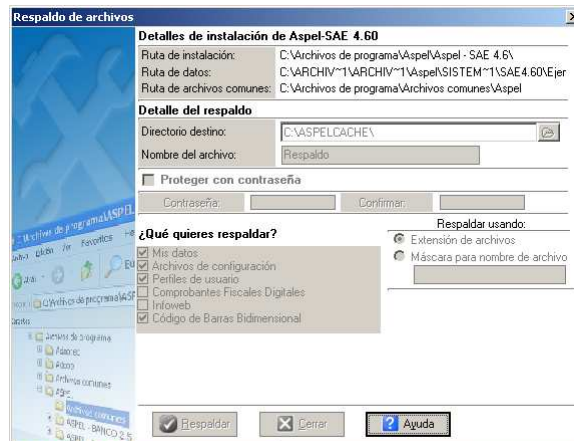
Respaldo de archivos

Detalles de instalación de Aspel-SAE 4.60

| Ruta de instalación: | C:\Archivos de programa\Aspel\Aspel - SAE 4.6\ |
|---|---|
| Ruta de datos: | C:\ARCHIV~1\ARCHIV~1\Aspel\SISTEM~1\SAE4.60\Ejer |
| Ruta de archivos comunes: | C:\Archivos de programa\Archivos comunes\Aspel |

Detalle del respaldo

Directorio destino: C:\ASPELCACHE\

Nombre del archivo: Respaldo

Proteger con contraseña

Contraseña: Confirmar:

¿Qué quieres respaldar?

Mis datos
Archivos de configuración
Perfiles de usuario
Comprobantes Fiscales Digitales
Infoweb
Código de Barras Bidimensional

Respaldar usando:

Extensión de archivos
Máscara para nombre de archivo

C:\Archivos de programa\ASPEL
Archivo Edición Ver Favoritos
Atrás
C:\Archivos de programa\ASP
Carpetas
Archivos de programa
Adobe
Altova
Archivos comunes
Aspel
Archivos comunes
ASPEL - BANCO 2.5

Respaldar Cerrar Ayuda